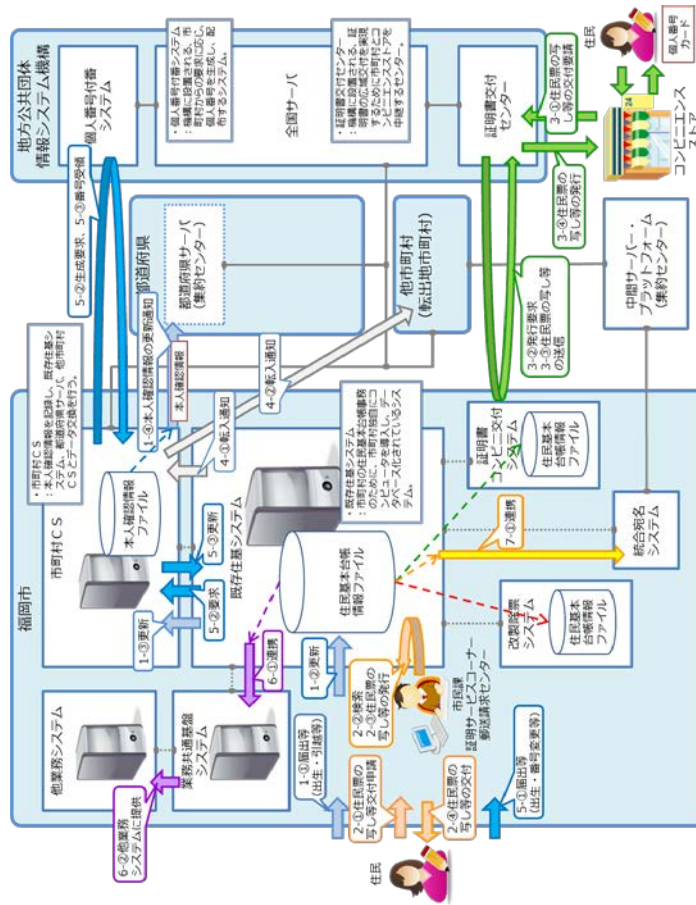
地方公共団体情報システム機構

個人番号付番システム

・個人番号付番システム
・機構に設置される、市町村からの要求に応じ、個人番号を生成し、配布するシステム。

全国サーバ

・証明書交付センター
・機構に設置される、証明書をコンビニ交付するために市町村とコンビニエンスストアを中継するセンター。

証明書交付センター

住民

個人番号カード

3-①住民票の写し等の交付要請

コンビニエンスストア

3-④住民票の写し等の発行

都道府県

都道府県サーバ（集約センター）

他市町村（転出地市町村）

中間サーバー・プラットフォーム（集約センター）

3-②発行要求
3-③住民票の写し等の送信

5-②生成要求
5-③番号受領

・市町村CS
・本人確認情報を記録し、既存住基システム、都道府県サーバ、他市町村CSとデータ交換を行う。

1-②本人確認情報の更新通知

本人確認情報

4-②転入通知

4-①転入通知

福岡市

市町村CS

本人確認情報ファイル

5-④更新

5-②要求

1-①更新

・既存住基システム
・市町村の住民基本台帳事務のために、市町村独自にコンピュータを導入し、データベース化されているシステム。

既存住基システム

住民基本台帳情報ファイル

証明書コンビニ交付システム

住民基本台帳情報

7-①連携

統合宛名システム

改製原票システム

住民基本台帳ファイル

他業務システム

業務共通基盤システム

6-①連携

1-①更新

2-②検索
2-③住民票の写し等の発行

市民課証明サービスコーナー郵送請求センター

6-②他業務システムに提供

1-①届出等（出生・引越等）

2-①住民票の写し等交付申請

2-④住民票の写し等の交付

5-①届出等（出生・番号変更等）

住民